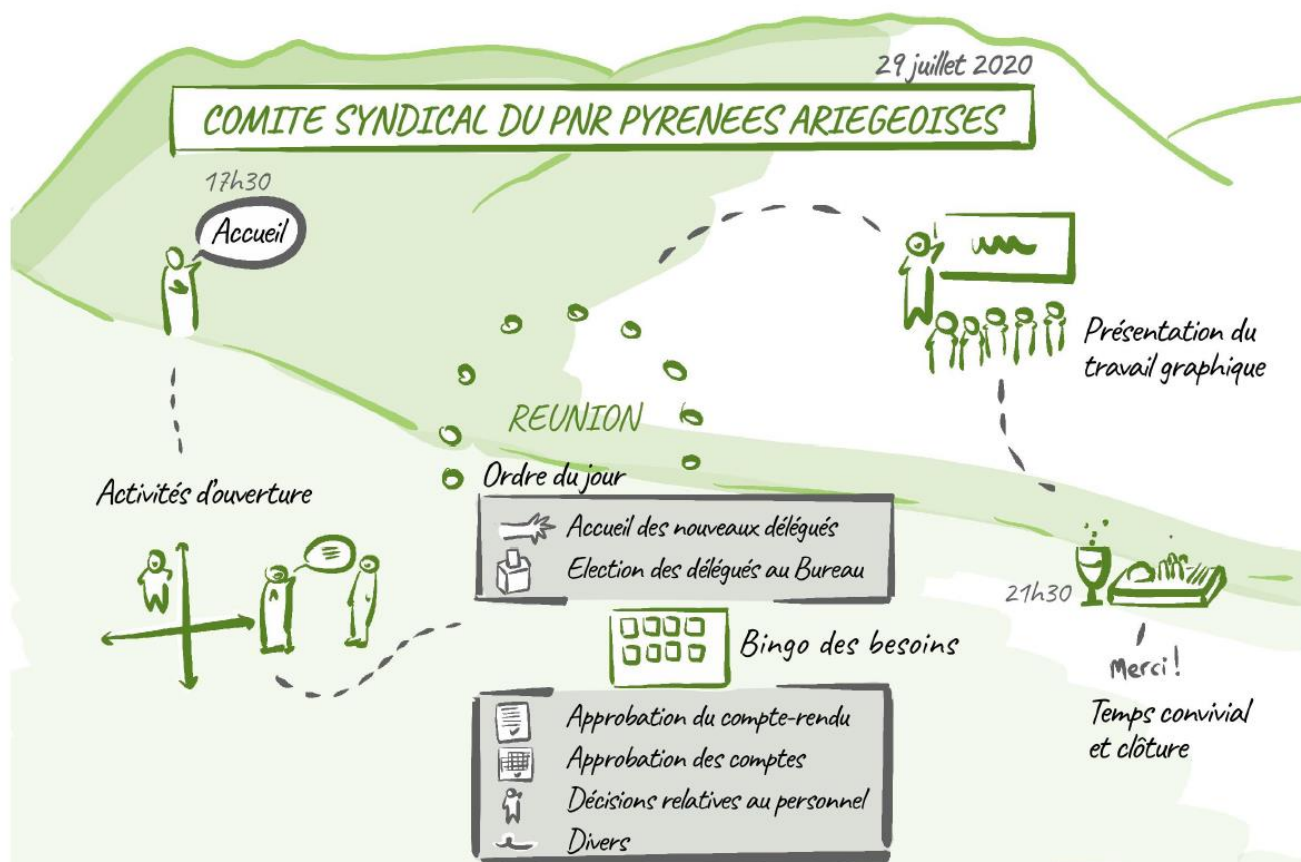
29 juillet 2020

COMITE SYNDICAL DU PNR PYRENEES ARIEGEOISES

17h30

Accueil

Activités d'ouverture

REUNION

Ordre du jour

Accueil des nouveaux délégués

Election des délégués au Bureau

Bingo des besoins

Approbation du compte-rendu

Approbation des comptes

Décisions relatives au personnel

Divers

Présentation du travail graphique

21h30

Merci!

Temps convivial et clôture